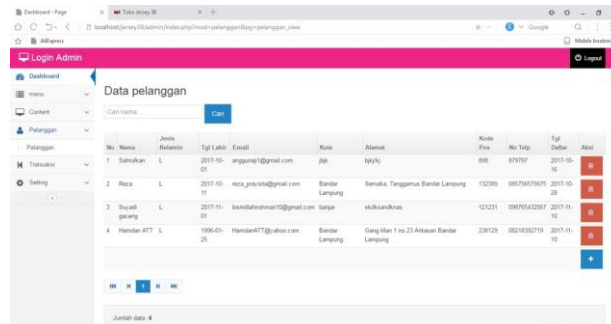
Dashboard - Page × Toko Jersey III × +

localhost/jersey38/admin/index.php?mod=pelanggan&pg=pelanggan_view

Google

AliExpress

Mobile bookmarks

Login Admin

Logout

Dashboard

menu

Content

Pelanggan

Pelanggan

Transaksi

Setting

Data pelanggan

Cari nama ...

Cari

| No | Nama | Jenis Kelamin | Tgl Lahir | Email | Kota | Alamat | Kode Pos | No Telp | Tgl Daftar | Aksi |
|---|---|---|---|---|---|---|---|---|---|---|
| 1 | Satrulkan | L | 2017-10-01 | anggunaji1@gmail.com | jkjk | bjkjkj | 898 | 979797 | 2017-10-16 | |
| 2 | Reza | L | 2017-10-11 | reza_prayista@gmail.com | Bandar Lampung | Semaka, Tanggamus Bandar Lampung | 132389 | 085756575675 | 2017-10-28 | |
| 3 | Suyadi gacang | L | 2017-11-01 | bismillahirohman10@gmail.com | banjar | skdksandknas | 121231 | 098765432567 | 2017-11-10 | |
| 4 | Hamdan ATT | L | 1996-01-25 | HamdanATT@yahoo.com | Bandar Lampung | Gang Man 1 no.23 Antasari Bandar Lampung | 238129 | 08218392719 | 2017-11-10 | |

1

Jumlah data: 4